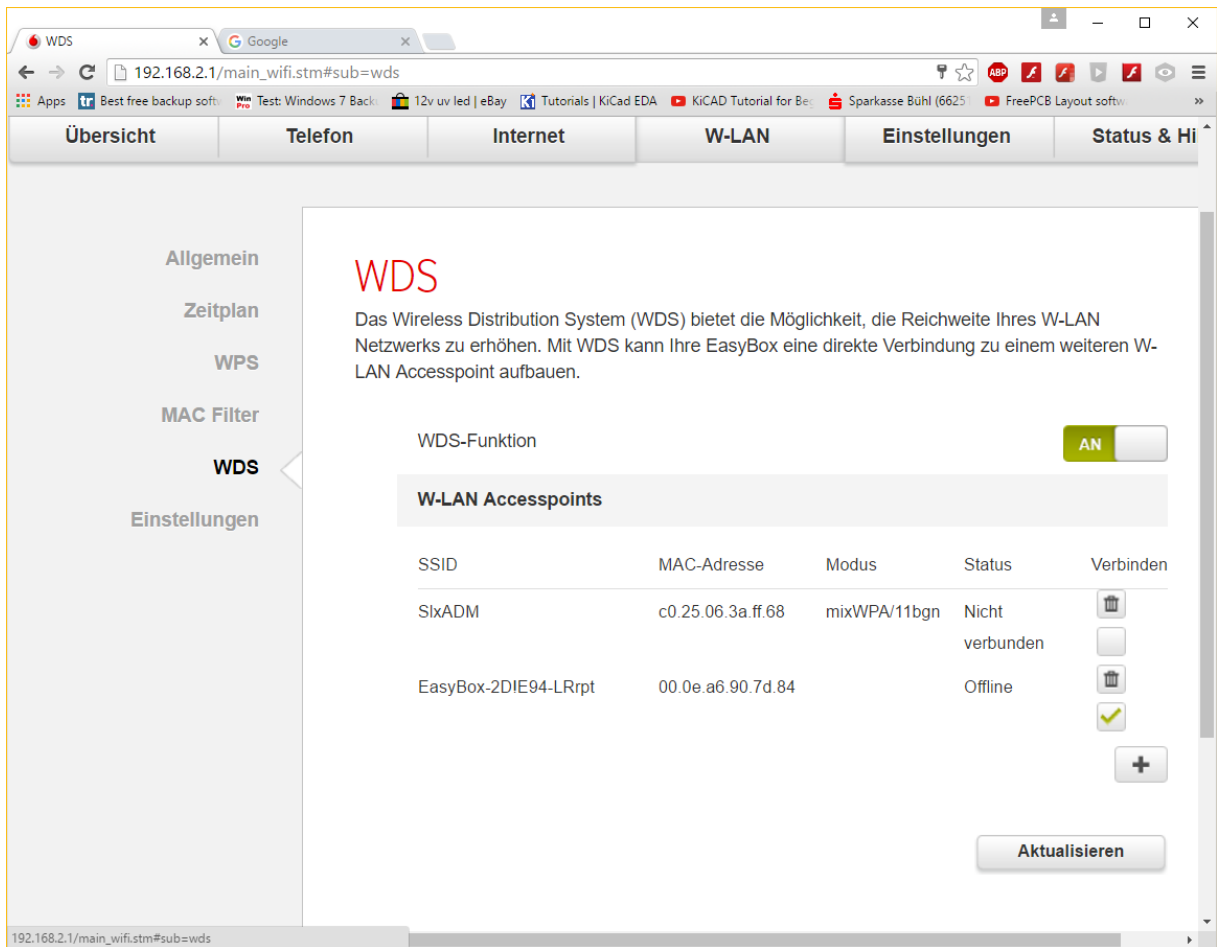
WDS × Google ×

192.168.2.1/main_wifi.stm#sub=wds

Apps Best free backup softw Test: Windows 7 Back 12v uv led | eBay Tutorials | KiCad EDA KiCAD Tutorial for Beg Sparkasse Bühl (6625 FreePCB Layout softw »

Übersicht Telefon Internet W-LAN Einstellungen Status & Hi

Allgemein
Zeitplan
WPS
MAC Filter
WDS
Einstellungen

WDS

Das Wireless Distribution System (WDS) bietet die Möglichkeit, die Reichweite Ihres W-LAN Netzwerks zu erhöhen. Mit WDS kann Ihre EasyBox eine direkte Verbindung zu einem weiteren W-LAN Accesspoint aufbauen.

WDS-Funktion AN

W-LAN Accesspoints

| SSID | MAC-Adresse | Modus | Status | Verbinden |
|---|---|---|---|---|
| SlxADM | c0.25.06.3a.ff.68 | mixWPA/11bgn | Nicht verbunden | |
| EasyBox-2D!E94-LRrpt | 00.0e.a6.90.7d.84 | | Offline | |

+

Aktualisieren

192.168.2.1/main_wifi.stm#sub=wds